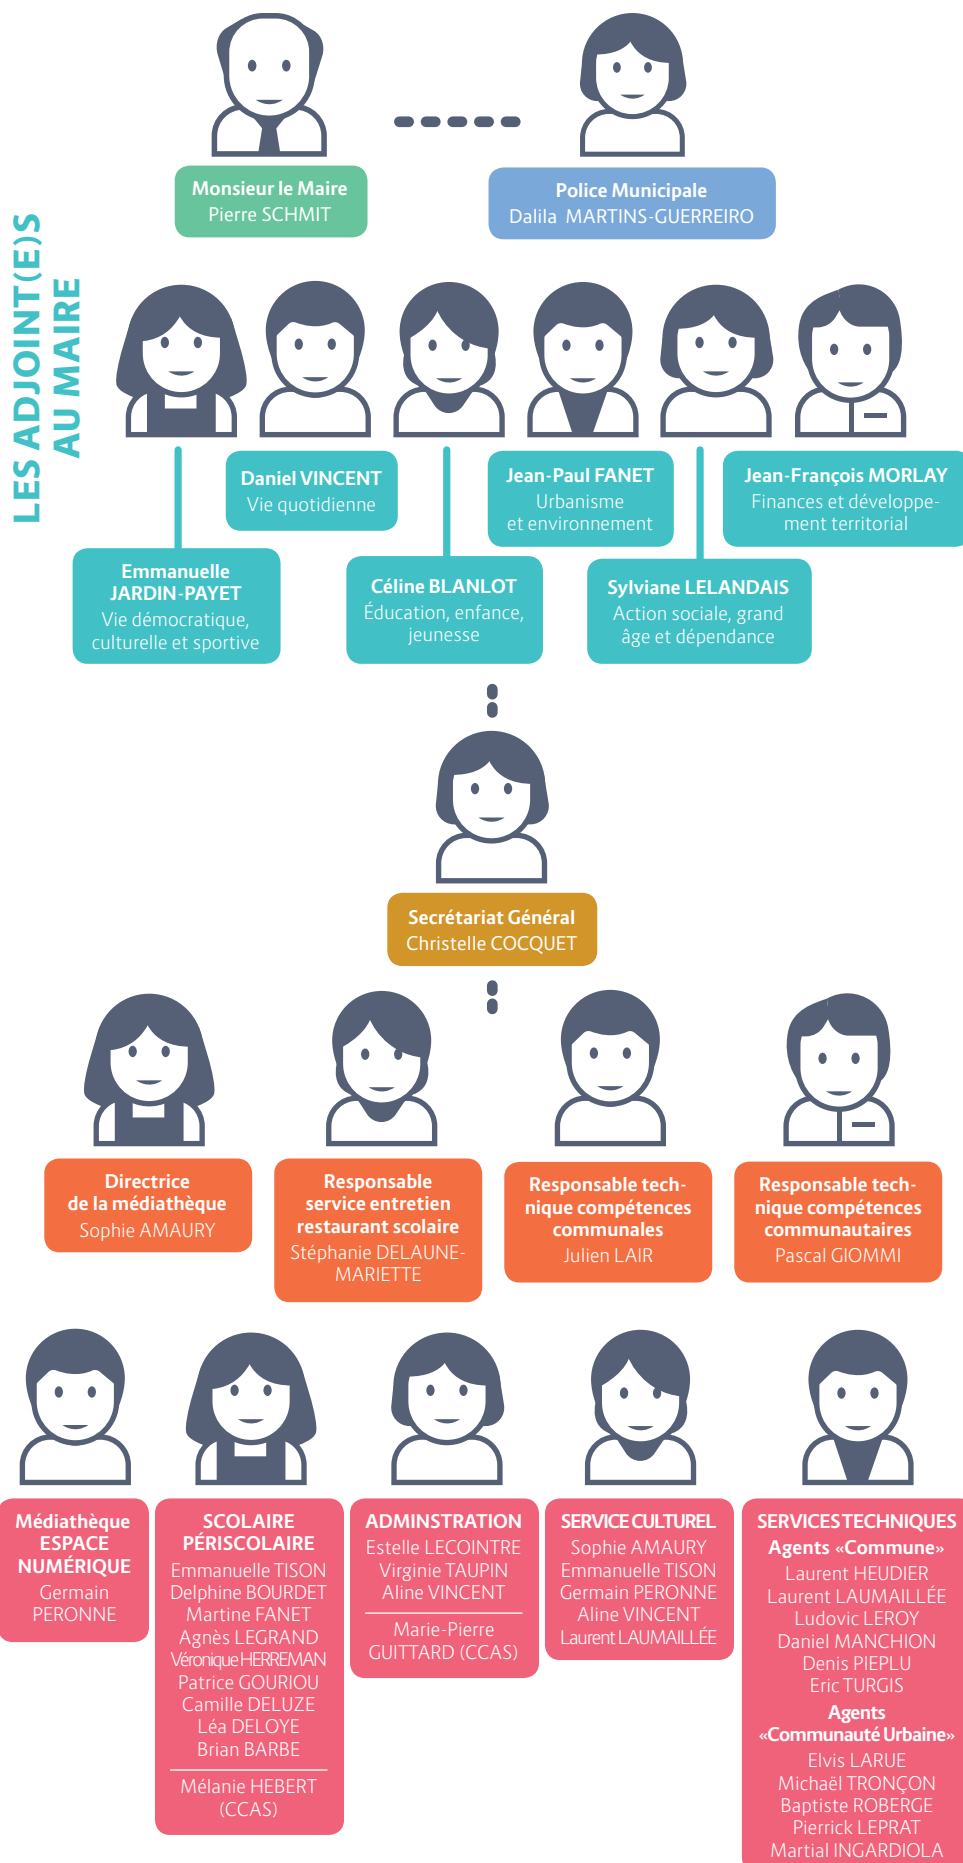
Monsieur le Maire
Pierre SCHMIT

Police Municipale
Dalila MARTINS-GUERREIRO

LES ADJOINT(E)S AU MAIRE

Daniel VINCENT
Vie quotidienne

Jean-Paul FANET
Urbanisme et environnement

Jean-François MORLAY
Finances et développement territorial

Emmanuelle JARDIN-PAYET
Vie démocratique, culturelle et sportive

Céline BLANLOT
Éducation, enfance, jeunesse

Sylviane LELANDAIS
Action sociale, grand âge et dépendance

Secrétariat Général
Christelle COCQUET

Directrice de la médiathèque
Sophie AMAURY

Responsable service entretien restaurant scolaire
Stéphanie DELAUNE-MARIETTE

Responsable technique compétences communales
Julien LAIR

Responsable technique compétences communautaires
Pascal GIOMMI

Médiathèque ESPACE NUMÉRIQUE
Germain PERONNE

SCOLAIRE PÉRISCOLAIRE
Emmanuelle TISON
Delphine BOURDET
Martine FANET
Agnès LEGRAND
Véronique HERREMAN
Patrice GOURIOU
Camille DELUZE
Léa DELOYE
Brian BARBE
Mélanie HEBERT (CCAS)

ADMINSTRATION
Estelle LECOINTRE
Virginie TAUPIN
Aline VINCENT
Marie-Pierre GUITTARD (CCAS)

SERVICE CULTUREL
Sophie AMAURY
Emmanuelle TISON
Germain PERONNE
Aline VINCENT
Laurent LAUMAILLÉE

SERVICES TECHNIQUES
Agents «Commune»
Laurent HEUDIER
Laurent LAUMAILLÉE
Ludovic LEROY
Daniel MANCHION
Denis PIEPLU
Eric TURGIS
Agents «Communauté Urbaine»
Elvis LARUE
Michaël TRONÇON
Baptiste ROBERGE
Pierrick LEPRAT
Martial INGARDIOLA